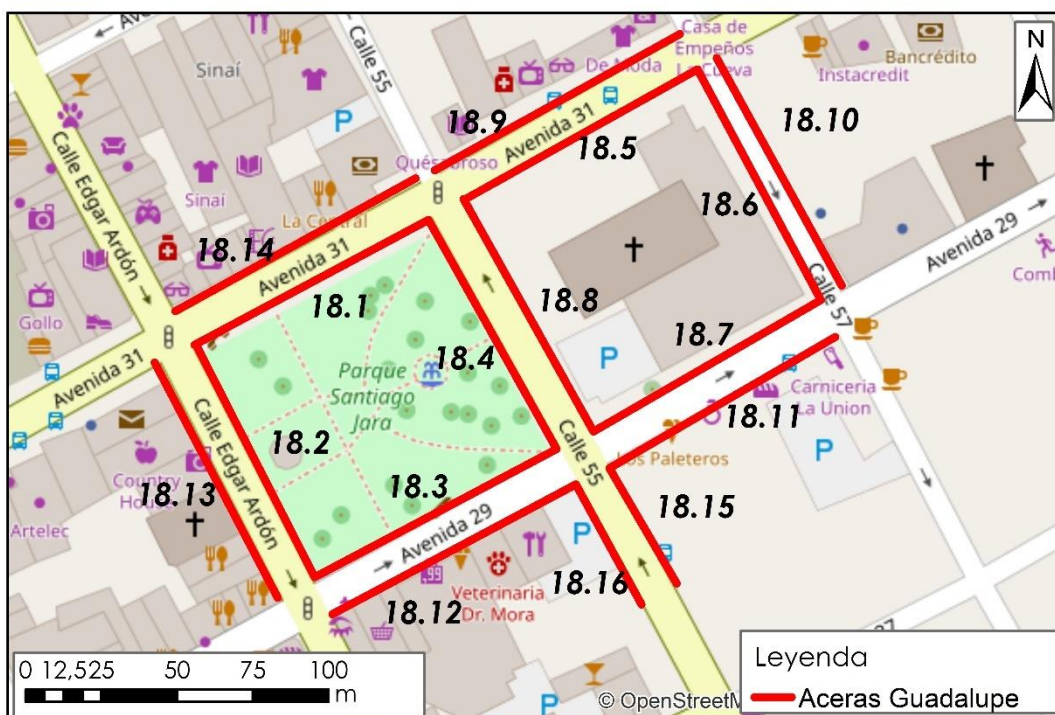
Avenida
Calle 55
Casa de Empeños La Cueva
Bancrédito
Instacredit
N
Sinaí
De Moda
18.9
Avenida 31
18.5
18.10
P
Quésabroso
Sinaí
18.6
Calle Edgar Ardón
La Central
18.14
Avenida 31
Avenida 29
Gollo
18.1
18.8
Calle 57
18.7
Comb
Avenida 31
Parque Santiago Jara
18.4
P
Carniceria La Union
18.11
18.2
Calle 55
Los Paleteros
Country House
18.13
Calle Edgar Ardón
18.3
18.15
P
Artelec
Avenida 29
P
18.16
Veterinaria Dr. Mora
18.12
0 12,525 50 75 100
m
© OpenStreetM
Leyenda
Aceras Guadalupe